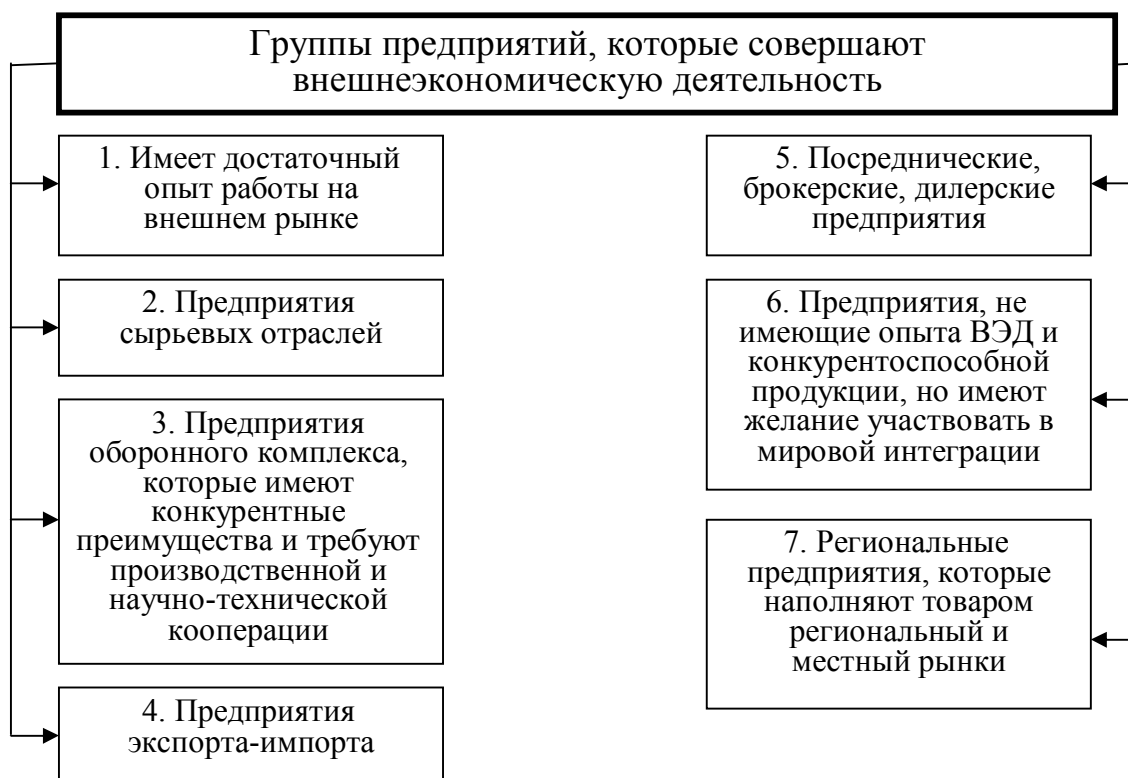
Группы предприятий, которые совершают внешнеэкономическую деятельность

1. Имеет достаточный опыт работы на внешнем рынке

2. Предприятия сырьевых отраслей

3. Предприятия оборонного комплекса, которые имеют конкурентные преимущества и требуют производственной и научно-технической кооперации

4. Предприятия экспорта-импорта

5. Посреднические, брокерские, дилерские предприятия

6. Предприятия, не имеющие опыта ВЭД и конкурентоспособной продукции, но имеют желание участвовать в мировой интеграции

7. Региональные предприятия, которые наполняют товаром региональный и местный рынки